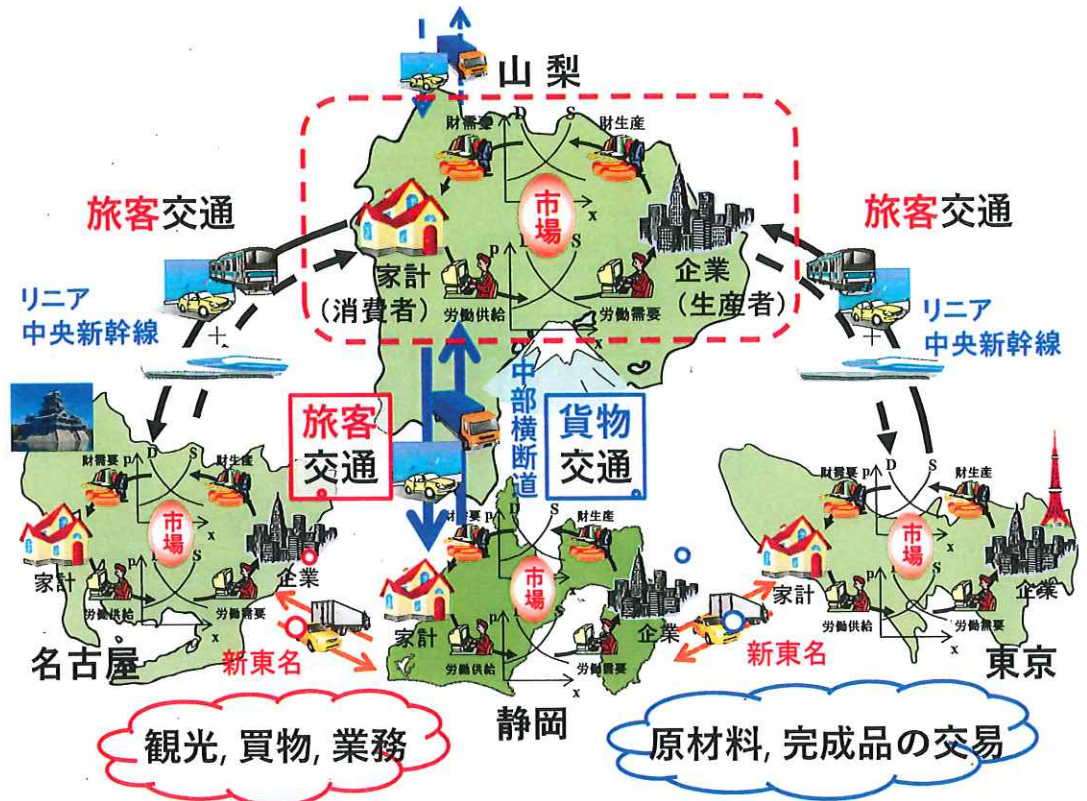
山梨

財需要 p D S 財生産

市場

x

家計
（消費者）

p D S

労働供給 労働需要

企業
（生産者）

旅客交通

リニア
中央新幹線

旅客交通

リニア
中央新幹線

旅客
交通

中部横断道

貨物
交通

財需要 p D S 財生産

市場

家計

S

企業

x

労働供給 労働需要

x

財需要 D 財生産

市場

家計

企業

労働供給 労働需要

財需要 p D S 財生産

市場

家計

企業

労働供給 労働需要

名古屋

新東名

静岡

新東名

東京

観光, 買物, 業務

原材料, 完成品の交易